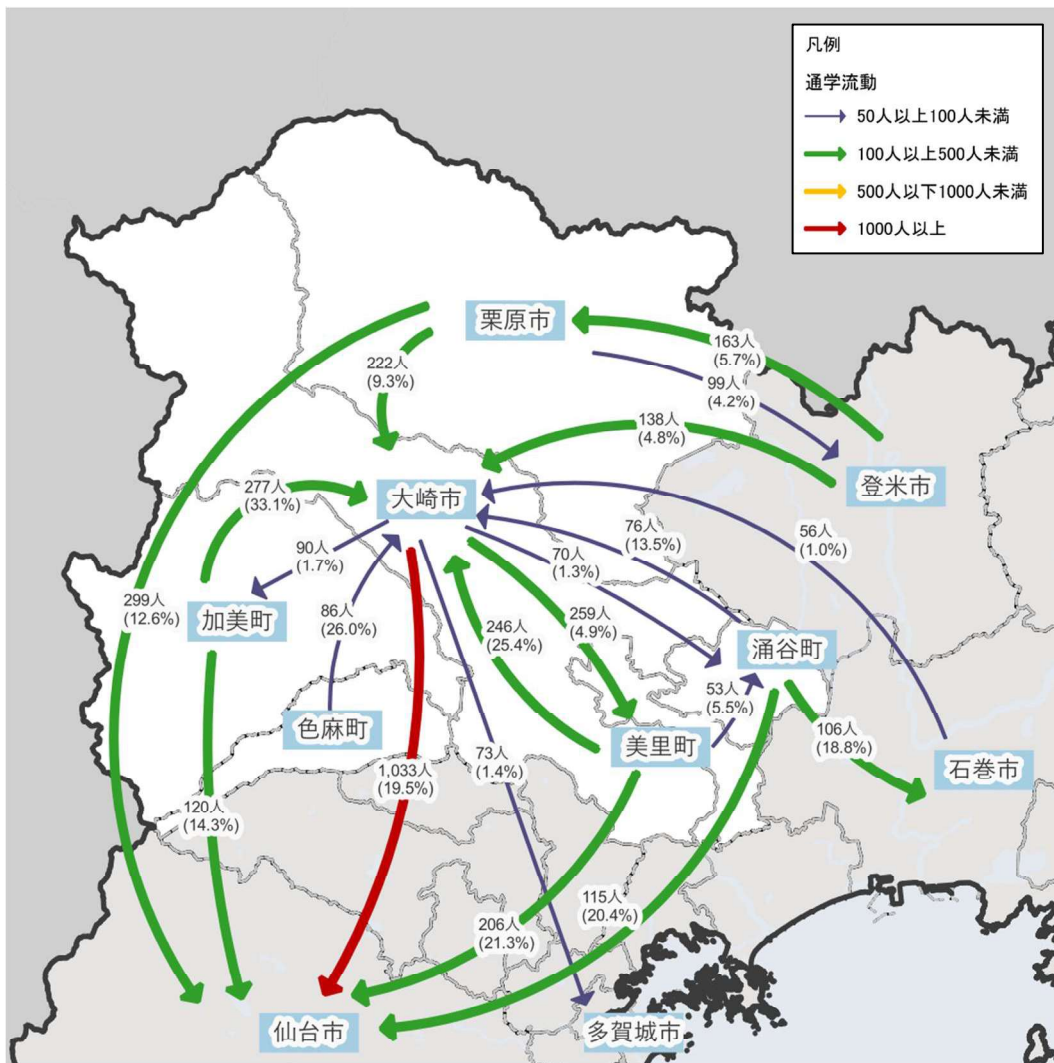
凡例

通学流動

50人以上100人未満

100人以上500人未満

500人以下1000人未満

1000人以上

栗原市

163人 (5.7%)

99人 (4.2%)

222人 (9.3%)

138人 (4.8%)

登米市

277人 (33.1%)

大崎市

76人 (13.5%)

56人 (1.0%)

90人 (1.7%)

70人 (1.3%)

299人 (12.6%)

加美町

86人 (26.0%)

246人 (25.4%)

259人 (4.9%)

涌谷町

53人 (5.5%)

色麻町

106人 (18.8%)

1,033人 (19.5%)

73人 (1.4%)

美里町

石巻市

120人 (14.3%)

115人 (20.4%)

206人 (21.3%)

仙台市

多賀城市